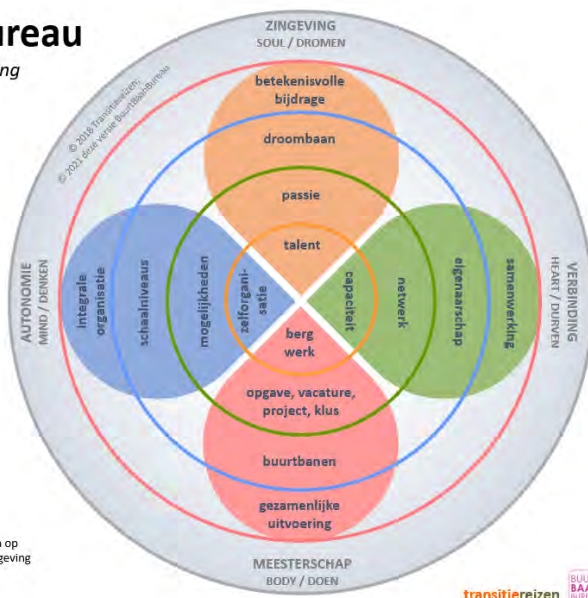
ureau
ng

ZINGEVING
SOUL / DROMEN

© 2018 Transitiereizen;
© 2021 deze versie BuurtBaanBureau

betekenisvolle bijdrage

droombaan

passie

talent

AUTONOMIE
MIND / DENKEN

integrale organisatie

schaalniveaus

mogelijkheden

zelforganisatie

capaciteit

netwerk

eigenaarschap

samenwerking

VERBINDING
HEART / DURVEN

berg werk

opgave, vacature, project, klus

buurtbanen

gezamenlijke uitvoering

n op
geving

MEESTERSCHAP
BODY / DOEN

transitiereizen

BUU
BAA
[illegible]